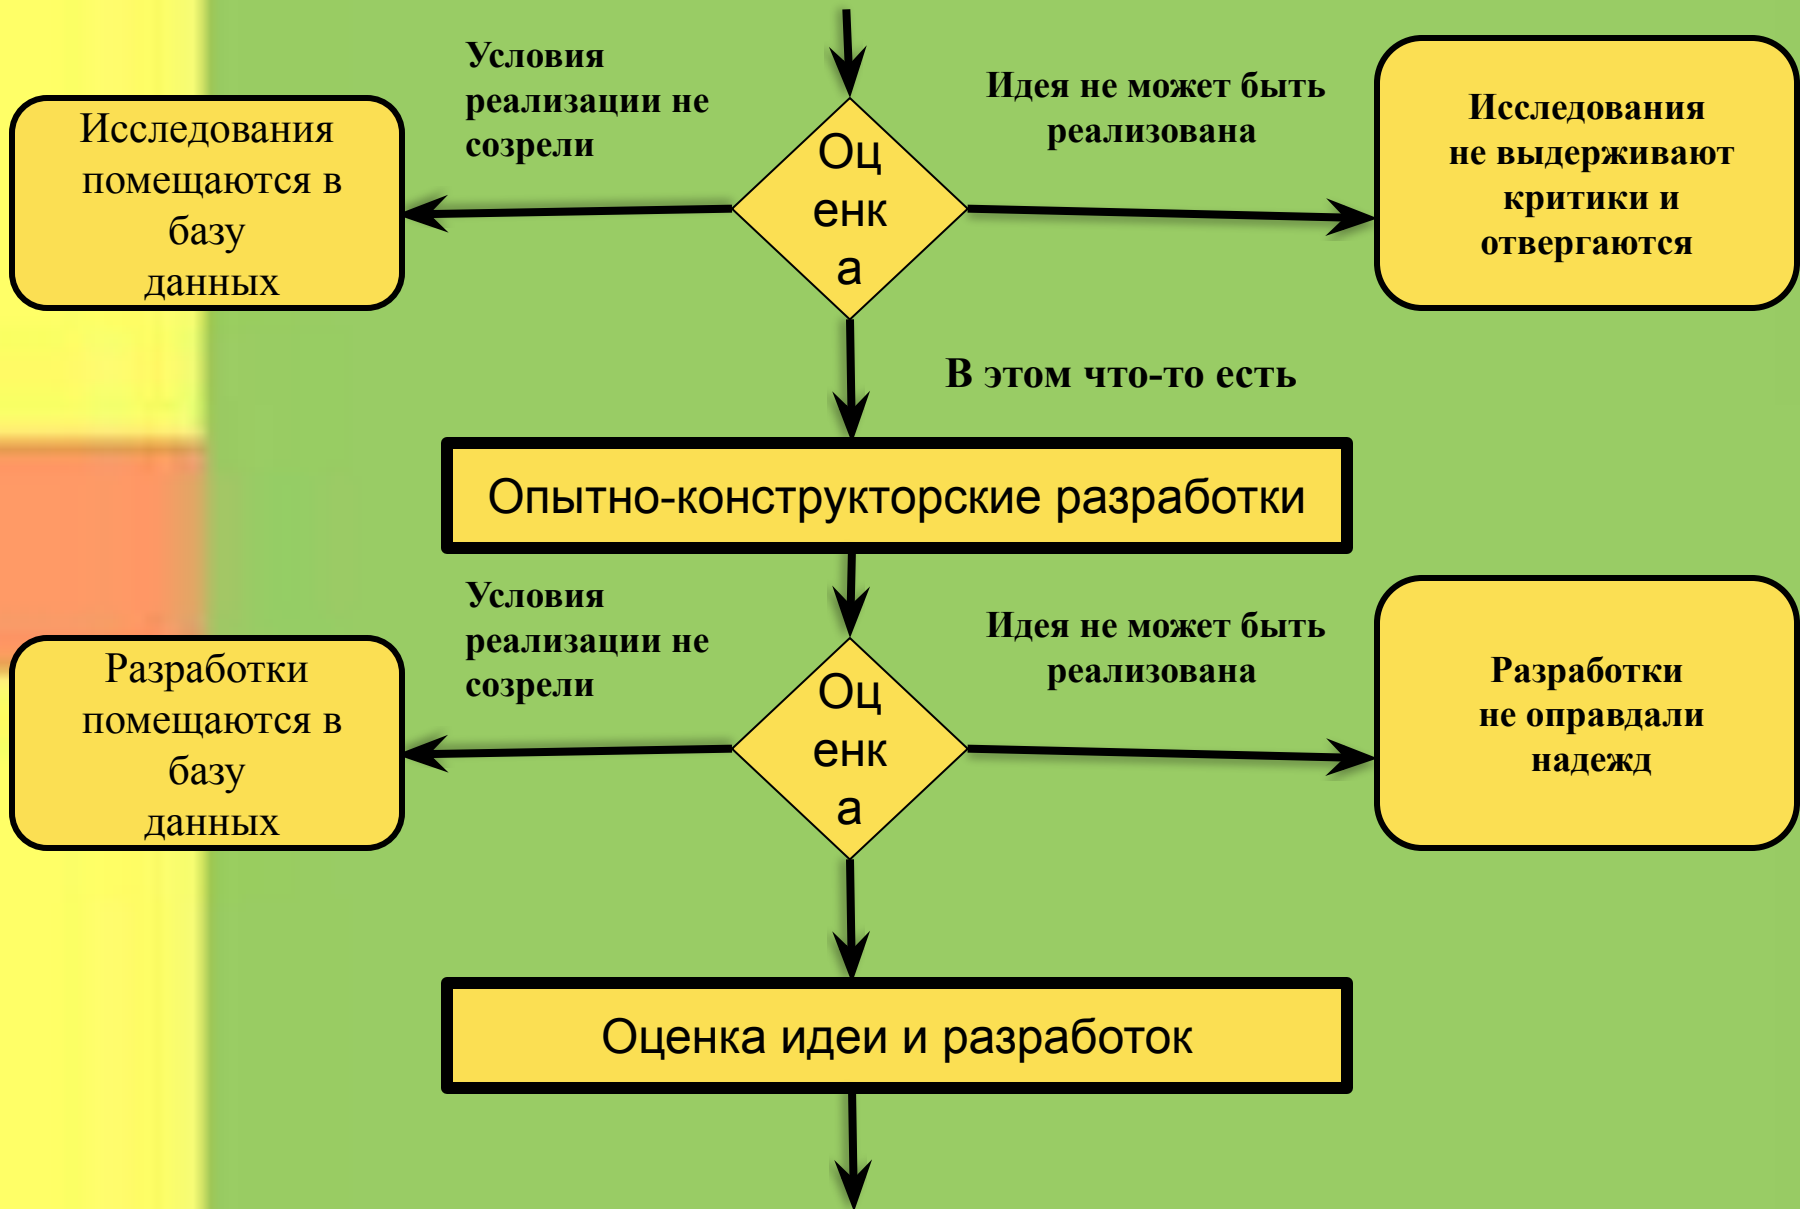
Условия реализации не созрели

Идея не может быть реализована

Исследования помещаются в базу данных

Оц
енк
а

Исследования не выдерживают критики и отвергаются

В этом что-то есть

Опытно-конструкторские разработки

Условия реализации не созрели

Идея не может быть реализована

Разработки помещаются в базу данных

Оц
енк
а

Разработки не оправдали надежд

Оценка идеи и разработок